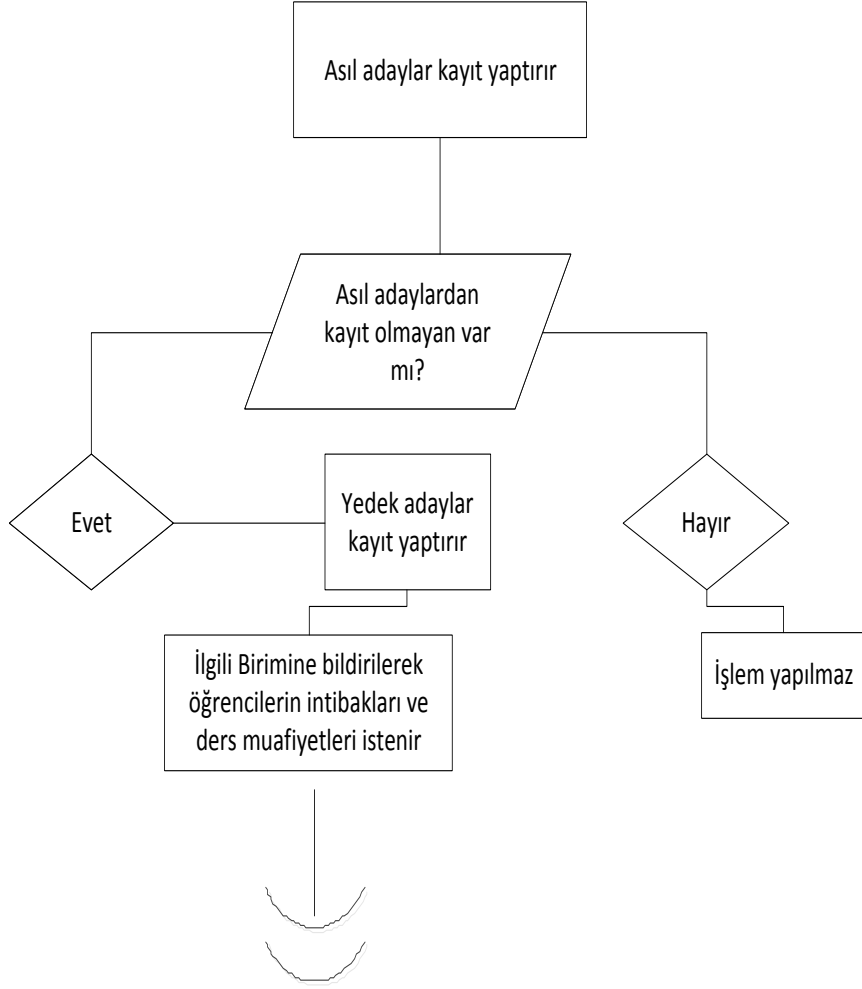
Asıl adaylar kayıt yaptırır

Asıl adaylardan kayıt olmayan var mı?

Evet

Yedek adaylar kayıt yaptırır

Hayır

İlgili Birimine bildirilerek öğrencilerin intibakları ve ders muafiyetleri istenir

İşlem yapılmaz